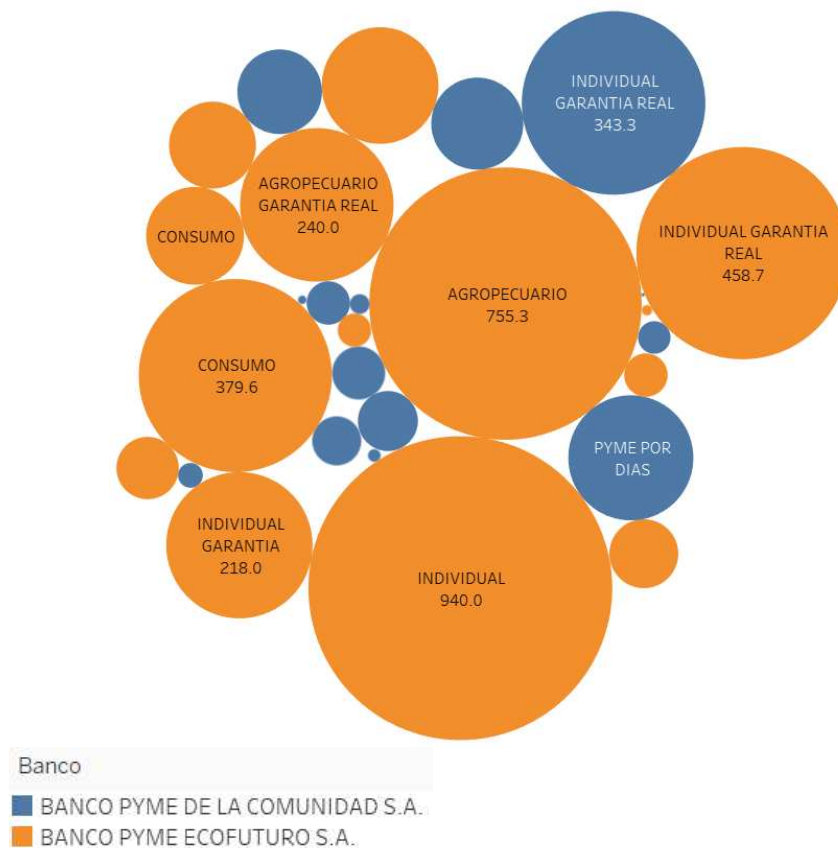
INDIVIDUAL GARANTIA REAL
343.3

AGROPECUARIO GARANTIA REAL
240.0

CONSUMO

INDIVIDUAL GARANTIA REAL
458.7

AGROPECUARIO
755.3

CONSUMO
379.6

PYME POR DIAS

INDIVIDUAL GARANTIA
218.0

INDIVIDUAL
940.0

Banco
BANCO PYME DE LA COMUNIDAD S.A.
BANCO PYME ECOFUTURO S.A.